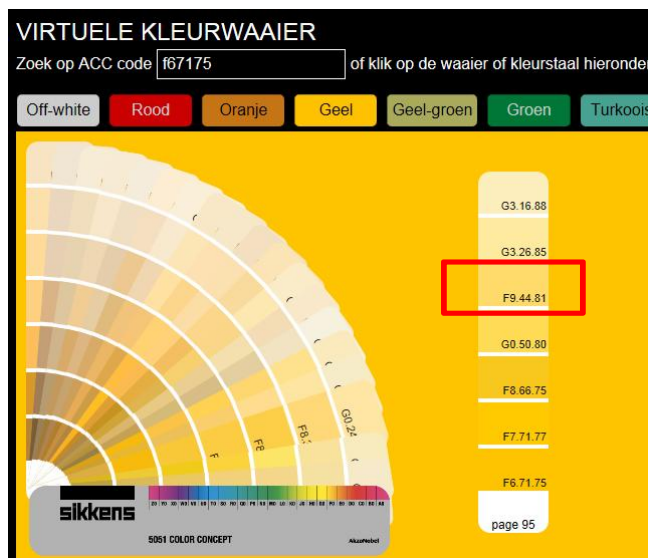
VIRTUELE KLEURWAAIER

Zoek op ACC code f67175 of klik op de waaier of kleurstaal hieronder

Off-white Rood Oranje Geel Geel-groen Groen Turkoois

G3.16.88

G3.26.85

F9.44.81

G0.50.80

F8.66.75

F7.71.77

F6.71.75

page 95

G0.2

F8.

F8

sikkens

5051 COLOR CONCEPT

AkzoNobel